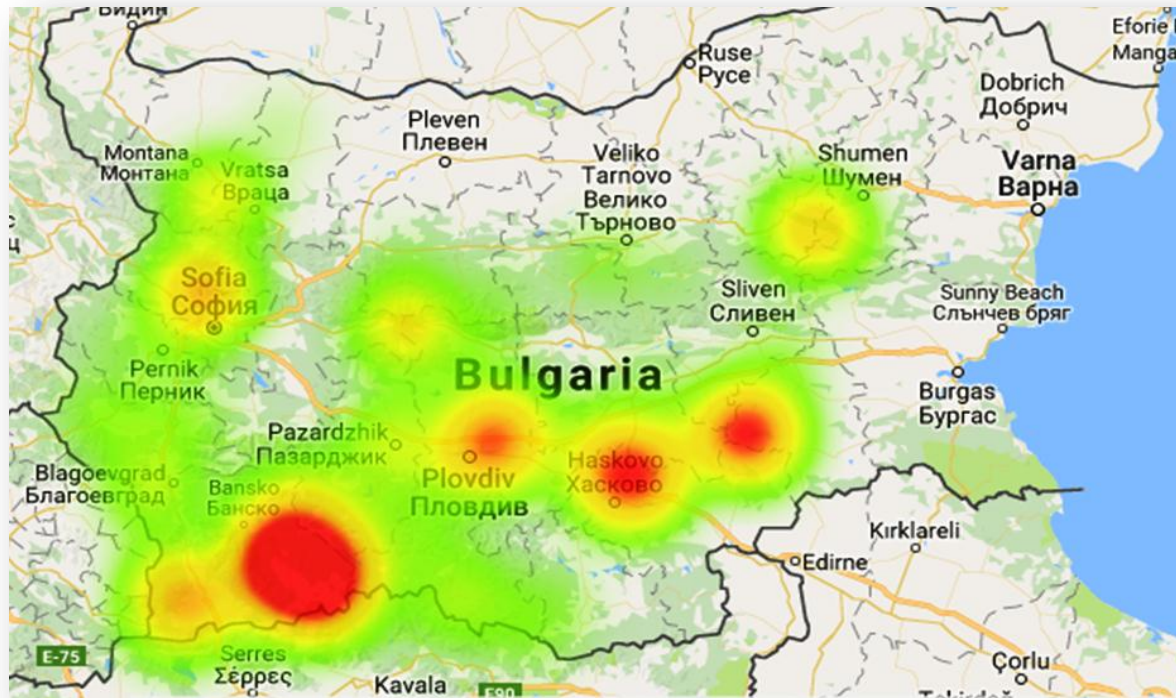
Видин
Ruse
Русе
Eforie
Manga
Dobrich
Добрич
Pleven
Плевен
Veliko Tarnovo
Велико Търново
Shumen
Шумен
Varna
Варна
Montana
Монтана
Vratsa
Враца
Sofia
София
Sliven
Сливен
Sunny Beach
Слънчев бряг
Pernik
Перник
Bulgaria
Burgas
Бургас
Pazardzhik
Пазарджик
Blagoevgrad
Благоевград
Bansko
Банско
Plovdiv
Пловдив
Haskovo
Хасково
Kırklareli
Edirne
E-75
Serres
Σέρρες
Kavala
E90
Çorlu